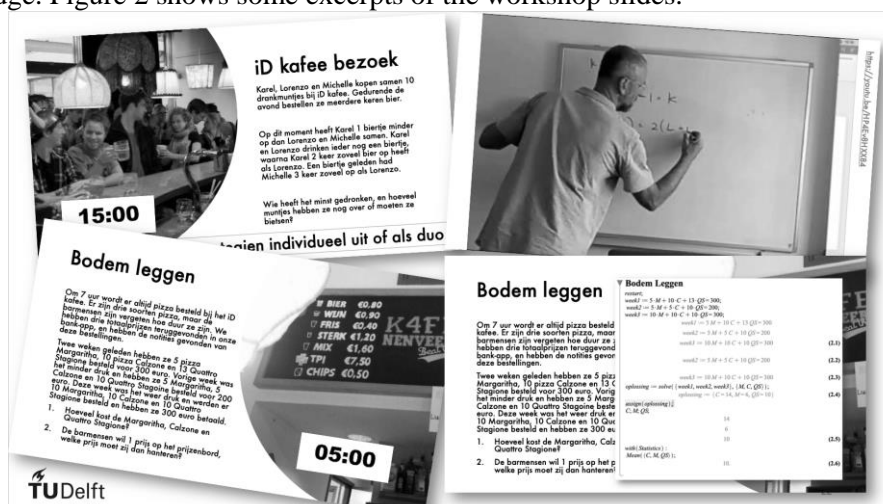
age. Figure 2 shows some excerpts of the workshop slides.

iD kafee bezoek

Karel, Lorenzo en Michelle kopen samen 10 drankmuntjes bij iD kafee. Gedurende de avond bestellen ze meerdere keren bier.

Op dit moment heeft Karel 1 biertje minder op dan Lorenzo en Michelle samen. Karel en Lorenzo drinken ieder nog een biertje, waarna Karel 2 keer zoveel bier op heeft als Lorenzo. Een biertje geleden had Michelle 3 keer zoveel op als Lorenzo.

Wie heeft het minst gedronken, en hoeveel muntjes hebben ze nog over of moeten ze bietsen?

15:00

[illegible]tegien individueel uit of als duo

= 1 - k
= 2(L - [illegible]

https://youtu.be/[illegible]

Bodem leggen

Om 7 uur wordt er altijd pizza besteld bij het iD kafee. Er zijn drie soorten pizza, maar de barmensen zijn vergeten hoe duur ze zijn. We hebben drie totaalprijzen teruggevonden in onze bank-app, en hebben de notities gevonden van deze bestellingen.

Twee weken geleden hebben ze 5 pizza Margaritha, 10 pizza Calzone en 13 Quattro Stagione besteld voor 300 euro. Vorige week was het minder druk en hebben ze 5 Margaritha, 5 Calzone en 10 Quattro Stagione besteld voor 200 euro. Deze week was het weer druk en werden er 10 Margaritha, 10 Calzone en 10 Quattro Stagione besteld en hebben ze 300 euro betaald.

1. Hoeveel kost de Margaritha, Calzone en Quattro Stagione?

2. De barmensen wil 1 prijs op het prijzenbord, welke prijs moet zij dan hanteren?

BIER €0,80
WIJN €0,90
FRIS €0,40
STERK €1,20
MIX €1,60
TPI €7,50
CHIPS €0,50

K4F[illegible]
NENVER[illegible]

05:00

Bodem leggen

Om 7 uur wordt er altijd pizza besteld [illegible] kafee. Er zijn drie soorten pizza, maar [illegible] barmensen zijn vergeten hoe duur ze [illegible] hebben drie totaalprijzen teruggevond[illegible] bank-app, en hebben de notities gevon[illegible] deze bestellingen.

Twee weken geleden hebben ze 5 pizz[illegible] Margaritha, 10 pizza Calzone en 13 C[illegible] Stagione besteld voor 300 euro. Vorig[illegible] het minder druk en hebben ze 5 Marg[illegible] Calzone en 10 Quattro Stagione beste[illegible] euro. Deze week was het weer druk e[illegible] 10 Margaritha, 10 Calzone en 10 Qua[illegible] Stagione besteld en hebben ze 300 eu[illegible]

1. Hoeveel kost de Margaritha, Calz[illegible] Quattro Stagione?

2. De barmensen wil 1 prijs op het p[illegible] welke prijs moet zij dan hanteren?

Bodem Leggen

restart;
week1 := 5·M + 10·C + 13·QS = 300;
week2 := 5·M + 5·C + 10·QS = 200;
week3 := 10·M + 10·C + 10·QS = 300;
week1 := 5 M + 10 C + 13 QS = 300
week2 := 5 M + 5 C + 10 QS = 200 (2.1)
week3 := 10 M + 10 C + 10 QS = 300
week2 := 5 M + 5 C + 10 QS = 200 (2.2)
week3 := 10 M + 10 C + 10 QS = 300 (2.3)
oplossing := solve({week1, week2, week3}, {M, C, QS});
oplossing := {C = 14, M = 6, QS = 10} (2.4)
assign(oplossing);
C; M; QS;
14
6
10 (2.5)
with(Statistics):
Mean([C, M, QS]);
10. (2.6)

TUDelft